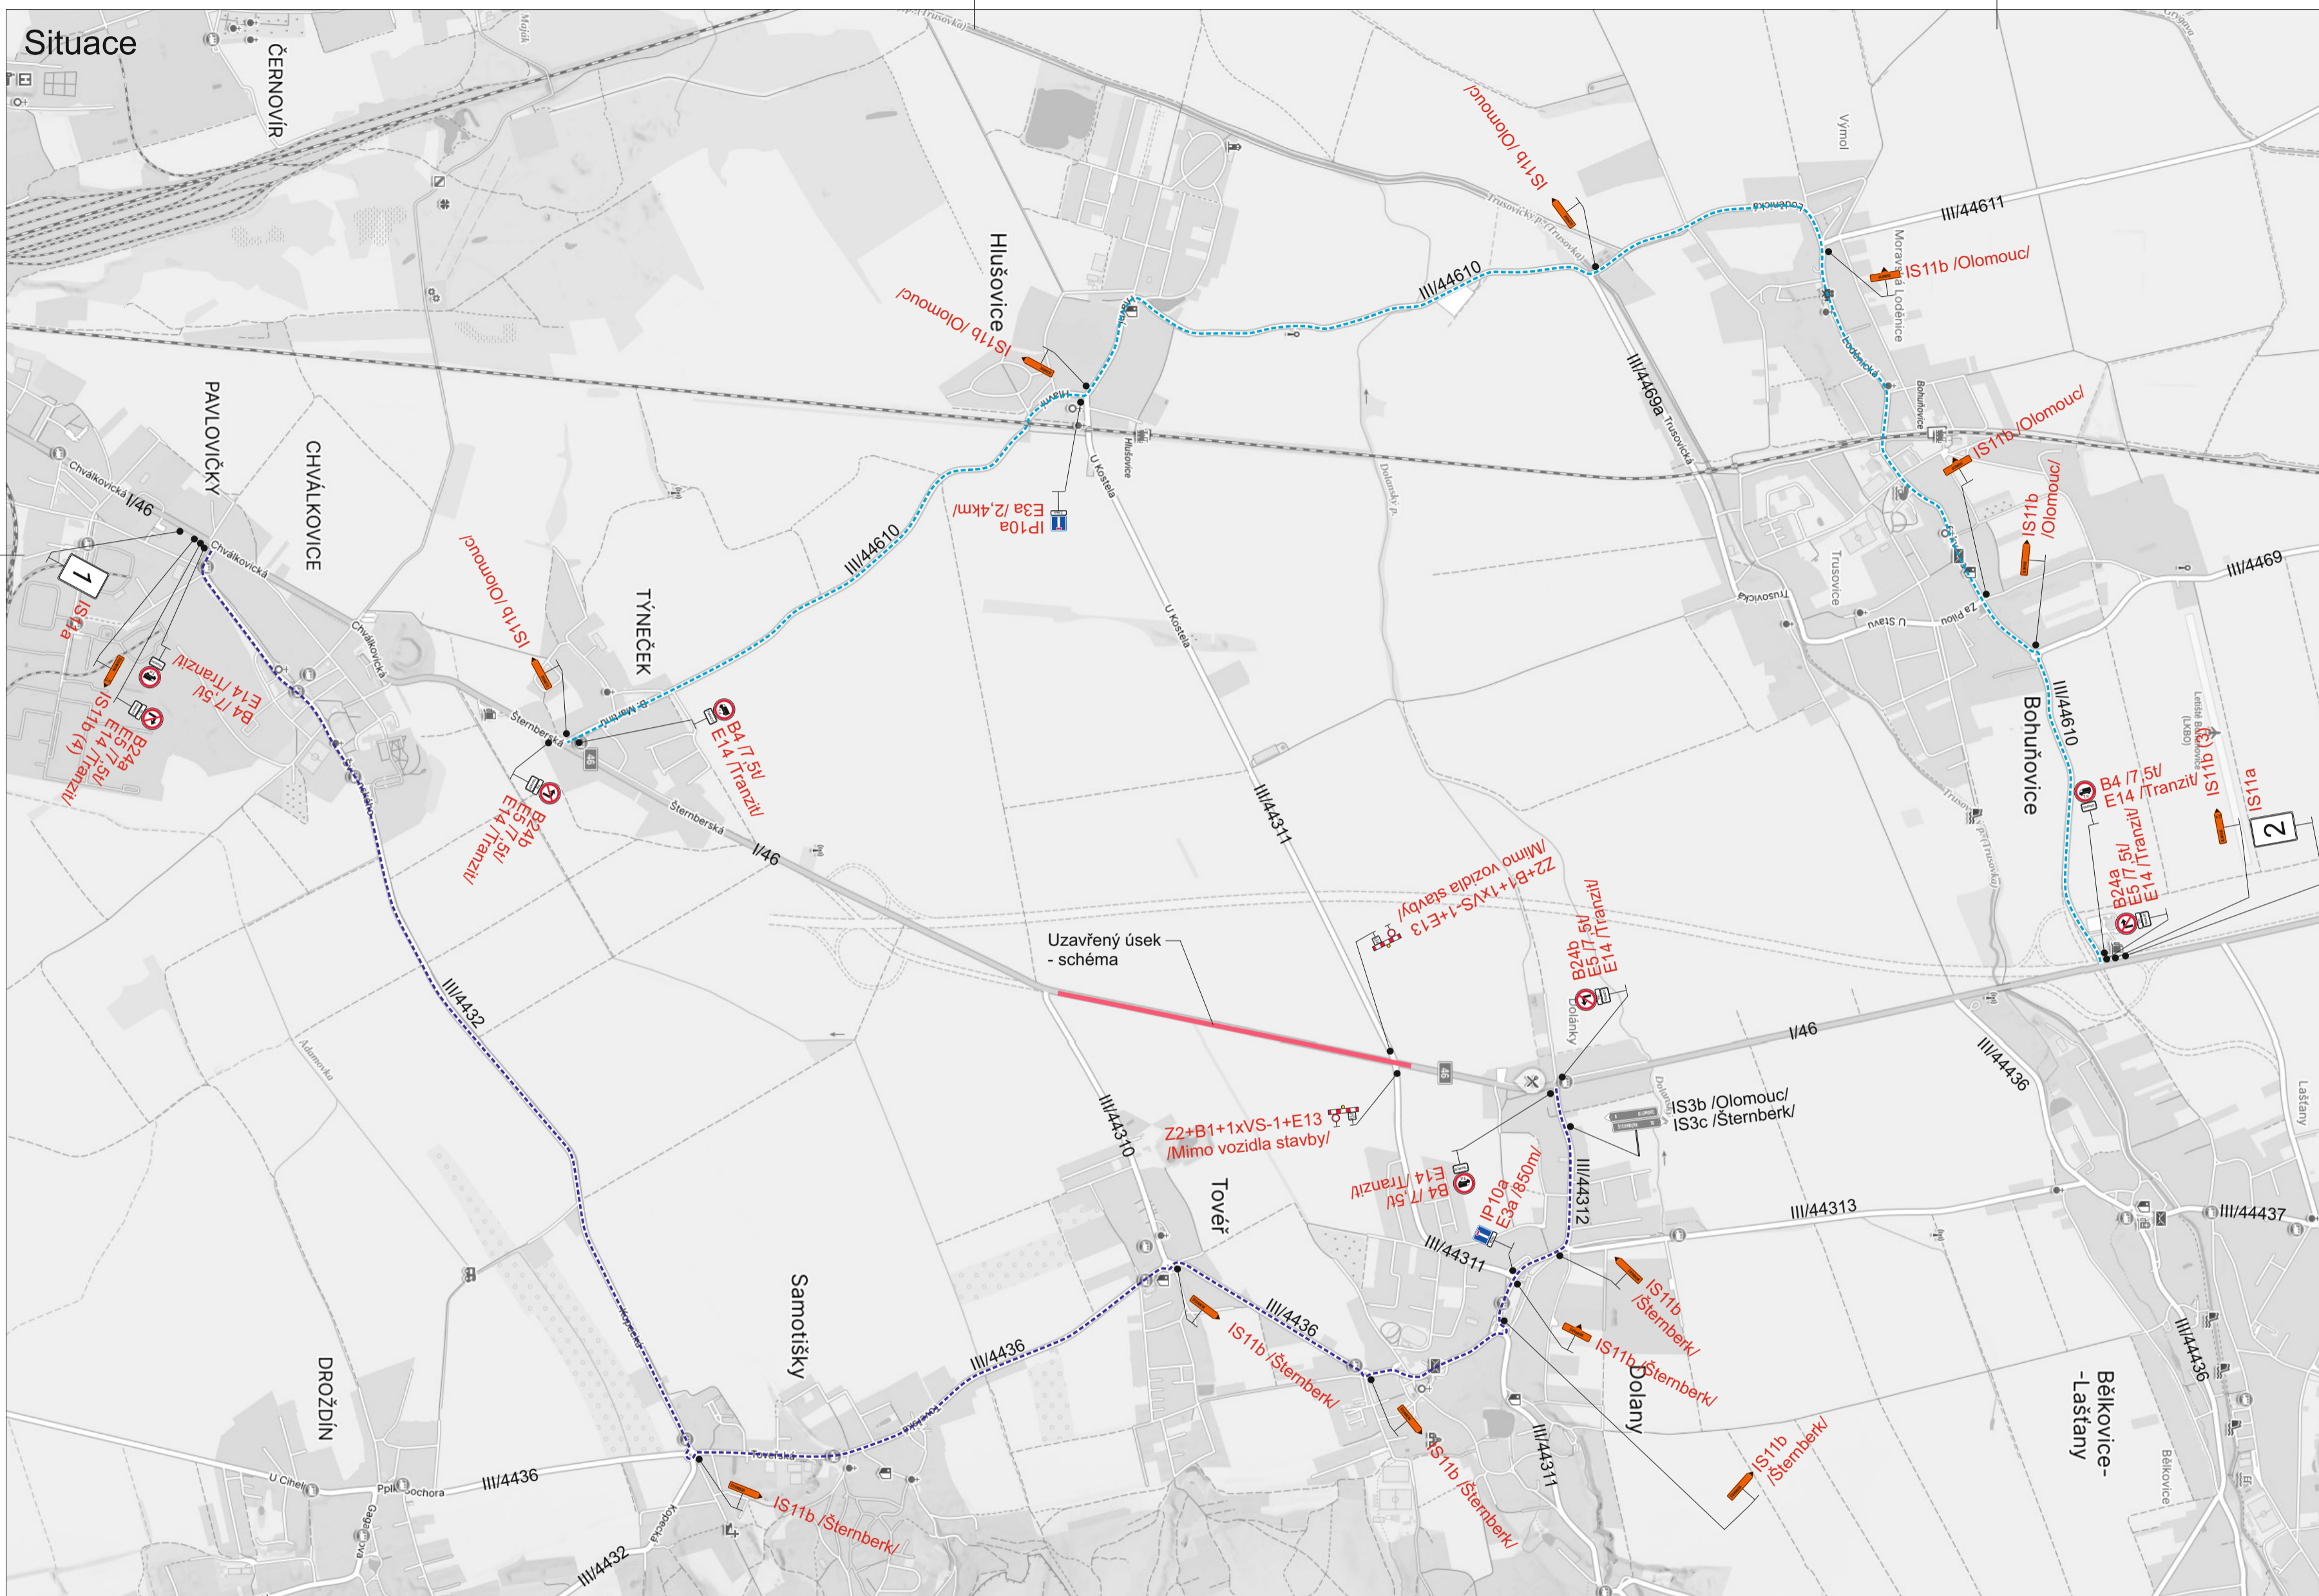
Situace

ČERNOVÍR

Hlušovice

IS11b /Olomouc/

IS11b /Olomouc/

III/44611

IS11b /Olomouc/

III/44610

Výmol

Moravská Loděnice

PAVLOVIČKY

CHVÁLKOVICE

Chválkovická

I/46

1

IS11a

B4 /7,5t/
E14 /Tranzit/

B24a
E5 /7,5t/
E14 /Tranzit/
IS11b (4)

IS11b /Olomouc/

TÝNEČEK

III/44610

IP10a
E3a /2,4km/

U Kostela

III/4469a

Trusovická

IS11b /Olomouc/

IS11b
/Olomouc/

III/4469

Bohuňovice

III/44610

B4 /7,5t/
E14 /Tranzit/

IS11b (3)

IS11a

2

B24a
E5 /7,5t/
E14 /Tranzit/

B4 /7,5t/
E14 /Tranzit/

B24b
E5 /7,5t/
E14 /Tranzit/

Šternberská

I/46

III/44311

Z2+B1+1xVS-1+E13
/Mimo vozidla stavby/

B24b
E5 /7,5t/
E14 /Tranzit/

Uzavřený úsek
- schéma

I/46

III/44436

III/4432

III/44310

Z2+B1+1xVS-1+E13
/Mimo vozidla stavby/

IS3b /Olomouc/
IS3c /Šternberk/

B4 /7,5t/
E14 /Tranzit/

IP10a
E3a /850m/

III/44312

III/44313

III/44437

Tovéř

III/44311

IS11b
/Šternberk/

IS11b /Šternberk/

III/4436

IS11b /Šternberk/

Samotišky

DROŽDÍN

III/4436

Dolany

IS11b
/Šternberk/

IS11b /Šternberk/

III/44311

III/44436

Bělkovice-
-Lašťany

III/4436

IS11b /Šternberk/

III/4432

U Cihel

Pplk. Sochora